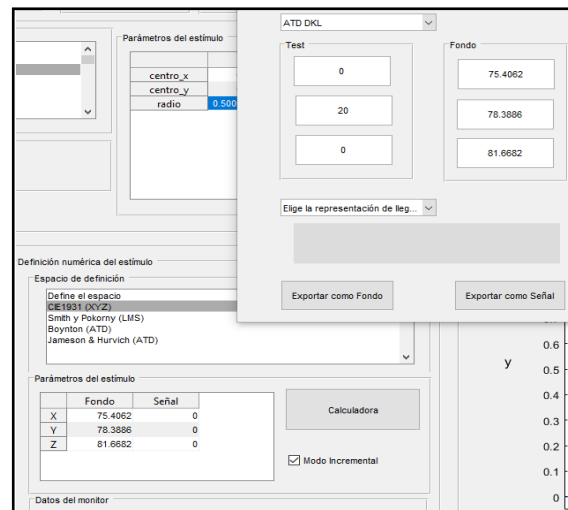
Parámetros del estímulo

| | |
|---|---|
| centro_x | |
| centro_y | |
| radio | 0.500 |

ATD DKL

Test

0

20

0

Fondo

75.4062

78.3886

81.6682

Elige la representación de lleg...

Exportar como Fondo

Exportar como Señal

Definición numérica del estímulo

Espacio de definición

Define el espacio
CE1931 (XYZ)
Smith y Pokorny (LMS)
Boynton (ATD)
Jameson & Hurvich (ATD)

Parámetros del estímulo

| | Fondo | Señal |
|---|---|---|
| X | 75.4062 | 0 |
| Y | 78.3886 | 0 |
| Z | 81.6682 | 0 |

Calculadora

Modo Incremental

Datos del monitor

y

0.6
0.5
0.4
0.3
0.2
0.1
0